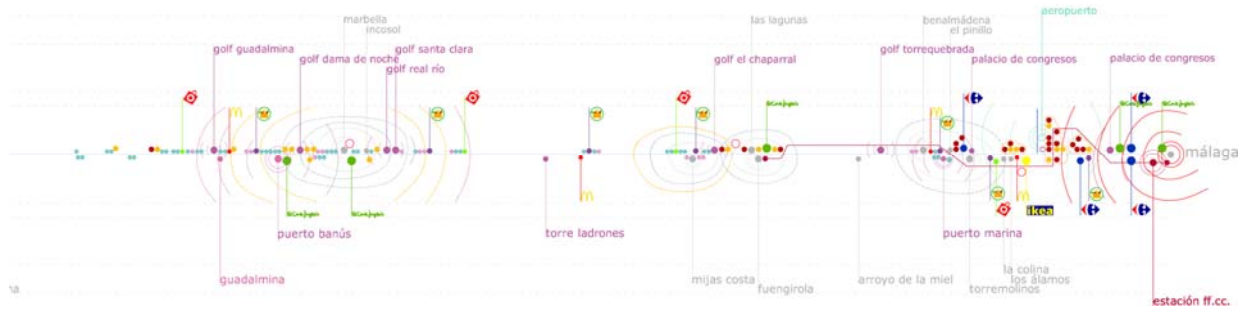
marbella
incosol
las lagunas
benalmádena
el pinillo
aeropuerto
golf guadalmina
golf dama de noche
golf santa clara
golf real río
golf el chaparral
golf torrequebrada
palacio de congresos
palacio de congresos
málaga
ikea
puerto banús
torre ladrones
puerto marina
guadalmina
mijas costa
fuengirola
arroyo de la miel
la colina
los álamos
torremolinos
estación ff.cc.
na